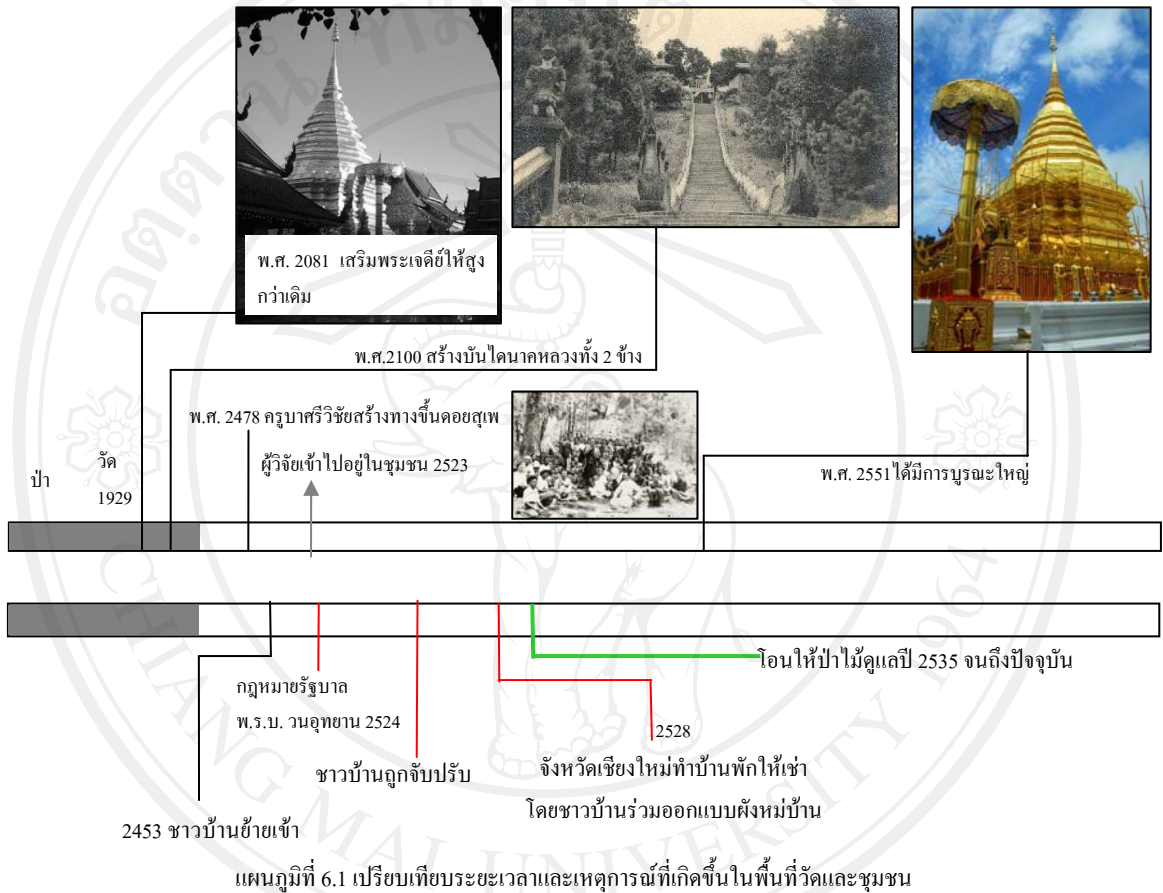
พ.ศ. 2081 เสริมพระเจดีย์ให้สูงกว่าเดิม

พ.ศ.2100 สร้างบันไดนาคหลวงทั้ง 2 ข้าง

พ.ศ. 2478 ครูบาศรีวิชัยสร้างทางขึ้นดอยสุเพ

ผู้วิจัยเข้าไปอยู่ในชุมชน 2523

วัด
1929

ป่า

พ.ศ. 2551 ได้มีการบูรณะใหญ่

โอนให้ป่าไม้ดูแลปี 2535 จนถึงปัจจุบัน

กฎหมายรัฐบาล
พ.ร.บ. วนอุทยาน 2524

2528

ชาวบ้านถูกจับปรับ

จังหวัดเชียงใหม่ทำบ้านพักให้เช่า
โดยชาวบ้านร่วมออกแบบผังหม่บ้าน

2453 ชาวบ้านย้ายเข้า

แผนภูมิที่ 6.1 เปรียบเทียบระยะเวลาและเหตุการณ์ที่เกิดขึ้นในพื้นที่วัดและชุมชน